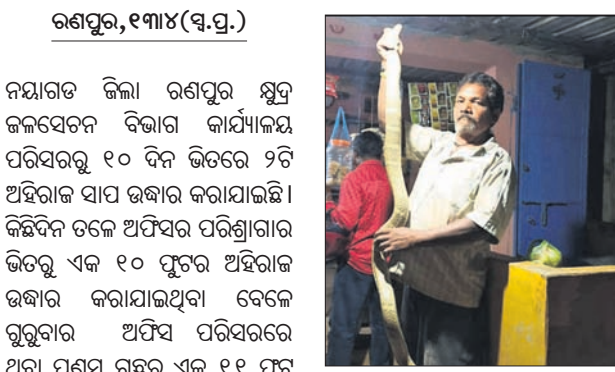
ରଣପୁର,୧୩।୪(ସ୍ୱ.ପ୍ର.)

ନୟାଗଡ ଜିଲା ରଣପୁର କ୍ଷୁଦ୍ର ଜଳସେଚନ ବିଭାଗ କାର୍ଯ୍ୟାଳୟ ପରିସରରୁ ୧୦ ଦିନ ଭିତରେ ୨ଟି ଅହିରାଜ ସାପ ଉଦ୍ଧାର କରାଯାଇଛି। କିଛିଦିନ ତଳେ ଅଫିସର ପରିଶ୍ରାଗାର ଭିତରୁ ଏକ ୧୦ ଫୁଟର ଅହିରାଜ ଉଦ୍ଧାର କରାଯାଇଥିବା ବେଳେ ଗୁରୁବାର ଅଫିସ ପରିସରରେ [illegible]